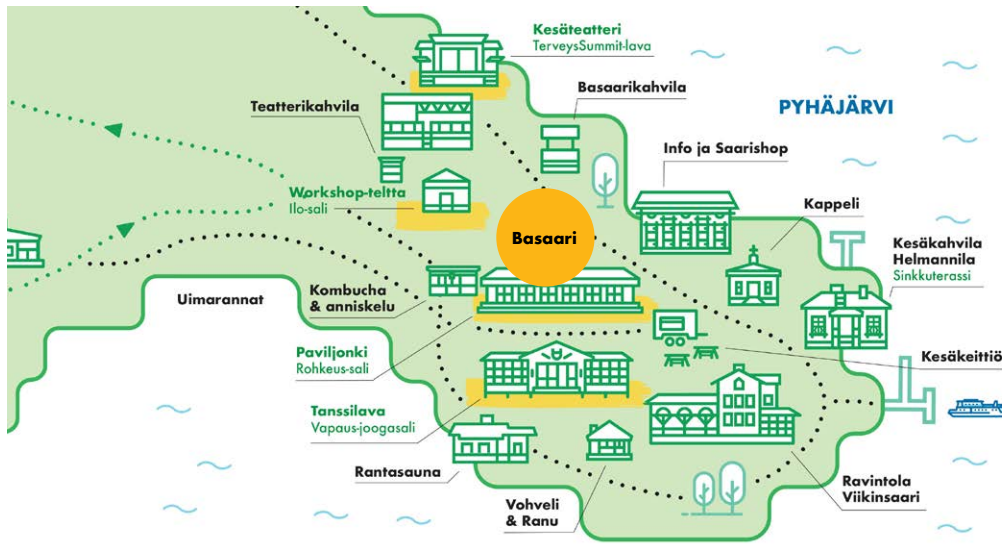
Kesäteatteri
TerveysSummit-lava

Basaarikahvila

PYHÄJÄRVI

Teatterikahvila

Info ja Saarishop

Workshop-teltta
Ilo-sali

Basaari

Kappeli

Kesäkahvila
Helmannila
Sinkkuterassi

Uimarannat

Kombucha
& anniskelu

Paviljonki
Rohkeus-sali

Kesäkeittiö

Tanssilava
Vapaus-joogasali

Rantasauna

Vohveli
& Ranu

Ravintola
Viikinsaari